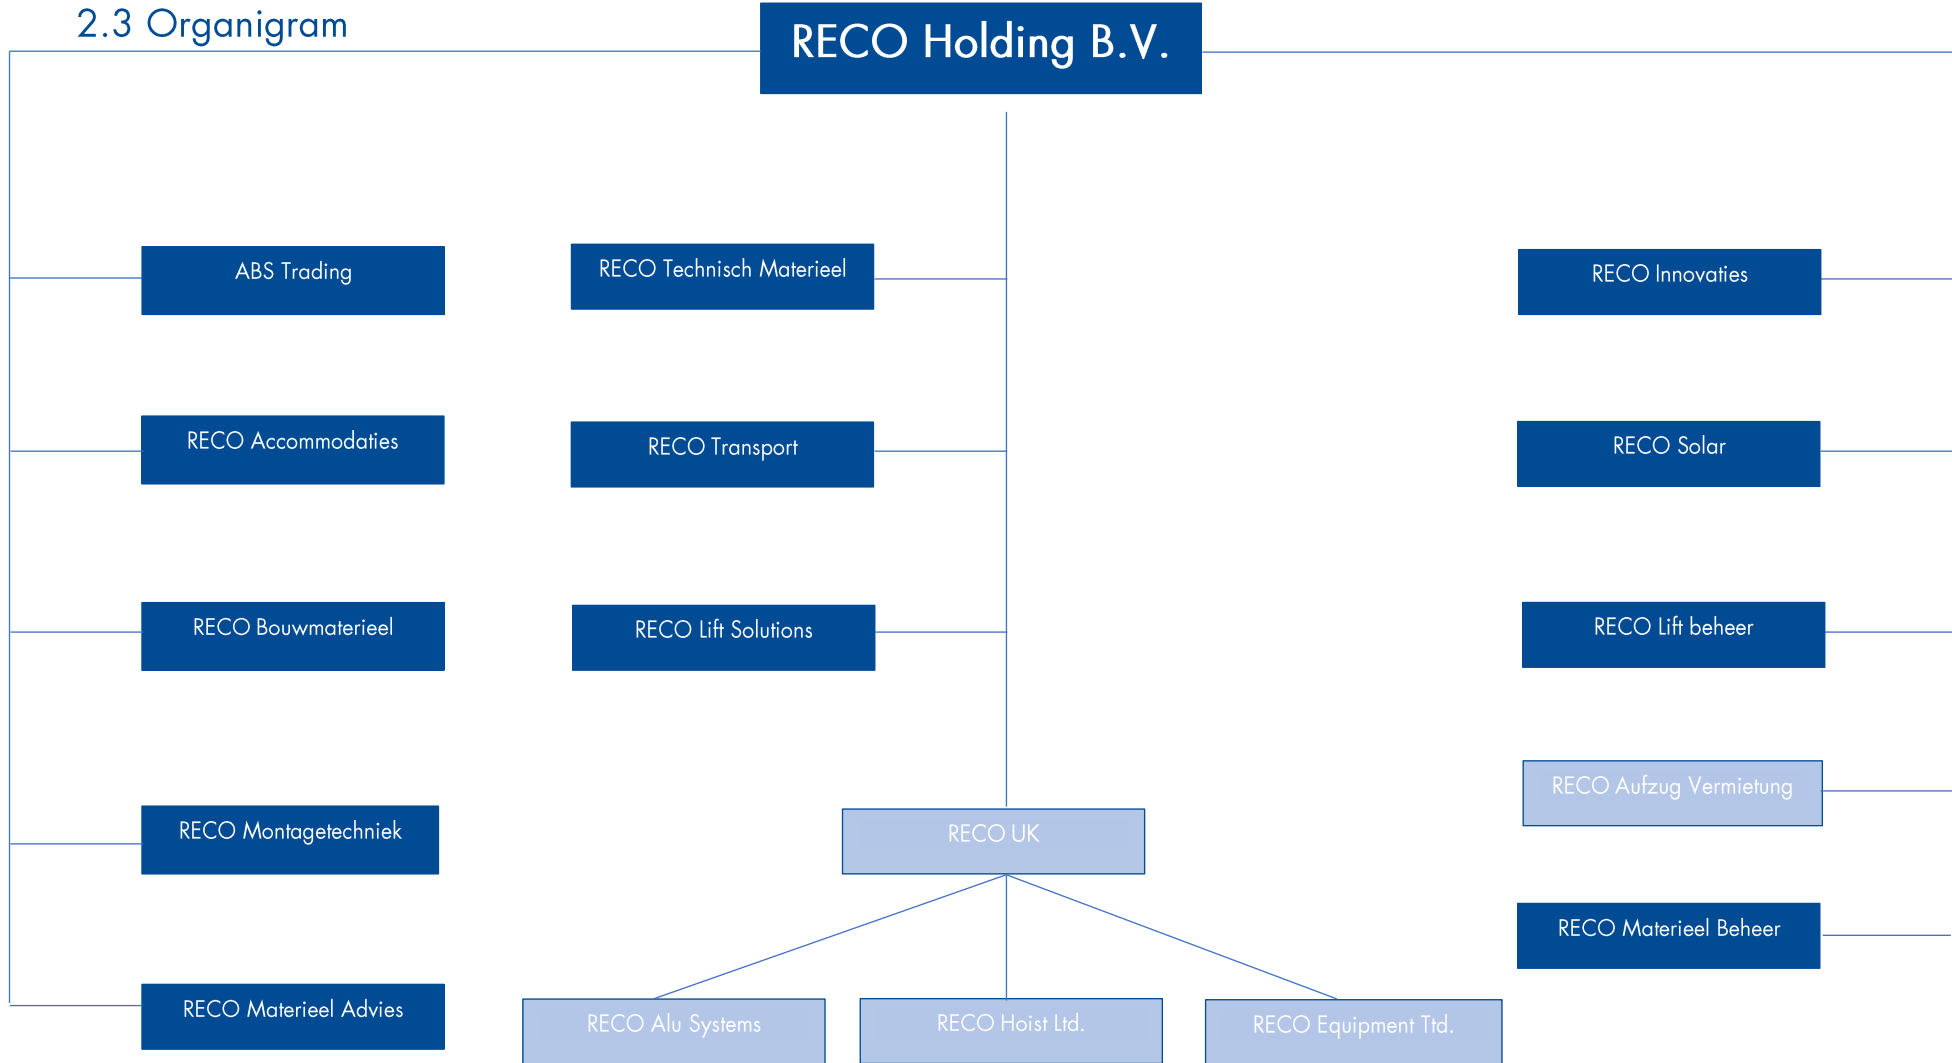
2.3 Organigram

RECO Holding B.V.

ABS Trading

RECO Accommodaties

RECO Bouwmaterieel

RECO Montagetechniek

RECO Materieel Advies

RECO Technisch Materieel

RECO Transport

RECO Lift Solutions

RECO UK

RECO Alu Systems

RECO Hoist Ltd.

RECO Equipment Ttd.

RECO Innovaties

RECO Solar

RECO Lift beheer

RECO Aufzug Vermietung

RECO Materieel Beheer